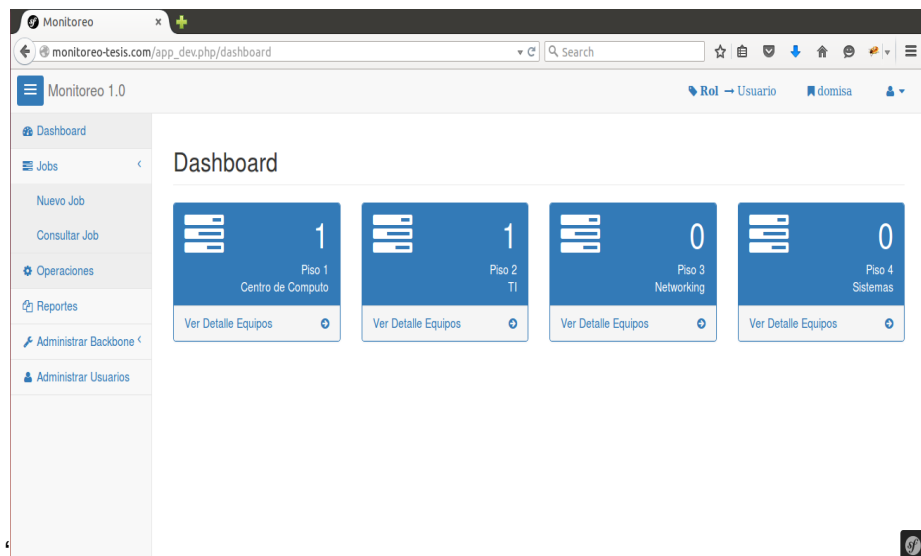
Monitoreo

monitoreo-tesis.com/app_dev.php/dashboard

Search

Monitoreo 1.0

Rol → Usuario

domisa

Dashboard

Jobs

Nuevo Job

Consultar Job

Operaciones

Reportes

Administrar Backbone

Administrar Usuarios

Dashboard

1
Piso 1
Centro de Computo
Ver Detalle Equipos

1
Piso 2
TI
Ver Detalle Equipos

0
Piso 3
Networking
Ver Detalle Equipos

0
Piso 4
Sistemas
Ver Detalle Equipos